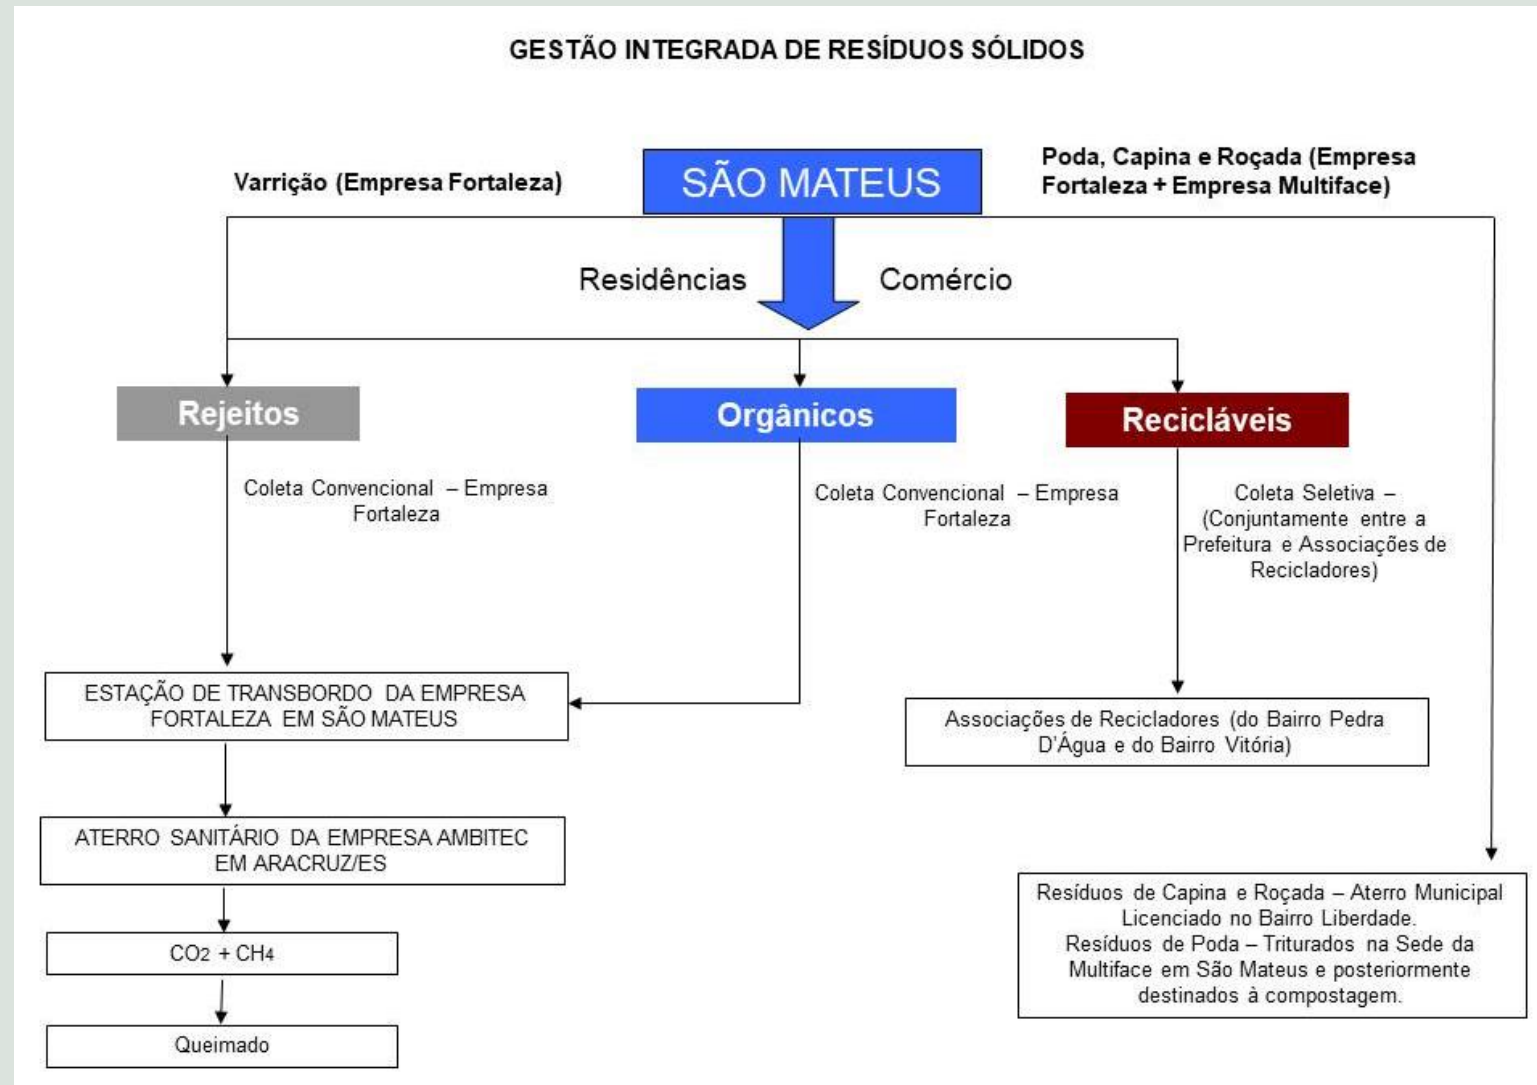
GESTÃO INTEGRADA DE RESÍDUOS SÓLIDOS

Varrição (Empresa Fortaleza)

SÃO MATEUS

Poda, Capina e Roçada (Empresa Fortaleza + Empresa Multiface)

Residências

Comércio

Rejeitos

Orgânicos

Recicláveis

Coleta Convencional – Empresa Fortaleza

Coleta Convencional – Empresa Fortaleza

Coleta Seletiva – (Conjuntamente entre a Prefeitura e Associações de Recicladores)

ESTAÇÃO DE TRANSBORDO DA EMPRESA FORTALEZA EM SÃO MATEUS

Associações de Recicladores (do Bairro Pedra D'Água e do Bairro Vitória)

ATERRO SANITÁRIO DA EMPRESA AMBITEC EM ARACRUZ/ES

$CO_2 + CH_4$

Queimado

Resíduos de Capina e Roçada – Aterro Municipal Licenciado no Bairro Liberdade. Resíduos de Poda – Triturados na Sede da Multiface em São Mateus e posteriormente destinados à compostagem.